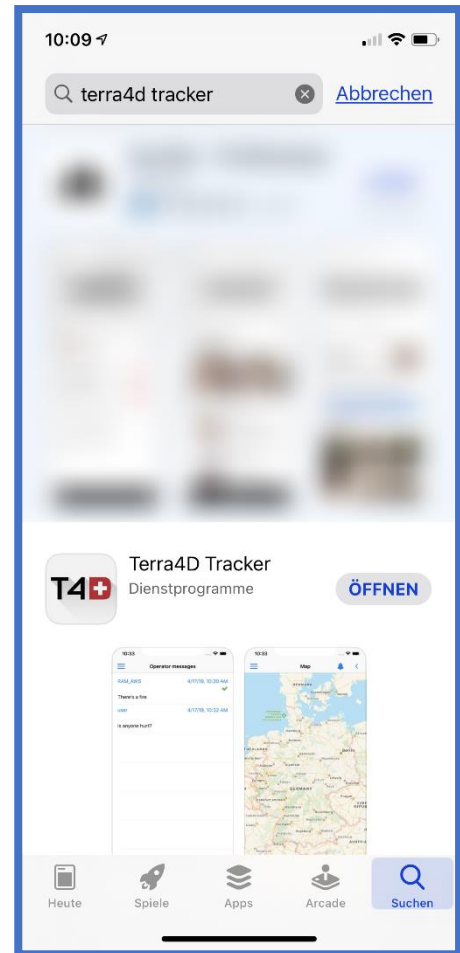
10:09

terra4d tracker

Abbrechen

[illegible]

T4

Terra4D Tracker
Dienstprogramme

ÖFFNEN

10:33

Operator messages

RAM_AWS 4/7/18, 10:30 AM

There's a fire

user 4/7/18, 10:32 AM

Is anyone hurt?

10:33

Map

Heute

Spiele

Apps

Arcade

Suchen